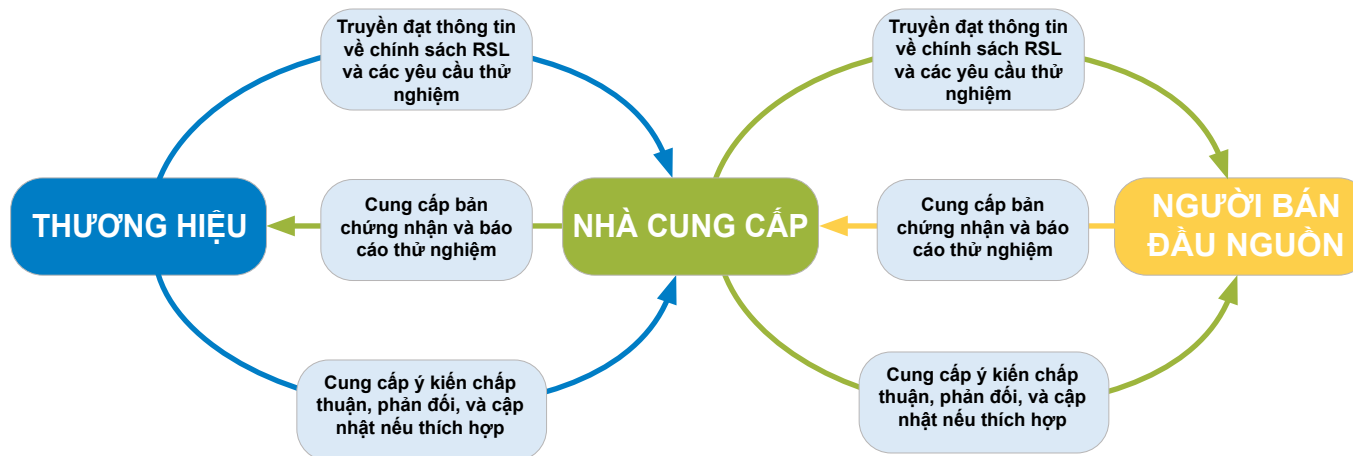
Truyền đạt thông tin về chính sách RSL và các yêu cầu thử nghiệm

Truyền đạt thông tin về chính sách RSL và các yêu cầu thử nghiệm

THƯƠNG HIỆU

Cung cấp bản chứng nhận và báo cáo thử nghiệm

NHÀ CUNG CẤP

Cung cấp bản chứng nhận và báo cáo thử nghiệm

NGƯỜI BÁN ĐẦU NGUỒN

Cung cấp ý kiến chấp thuận, phản đối, và cập nhật nếu thích hợp

Cung cấp ý kiến chấp thuận, phản đối, và cập nhật nếu thích hợp